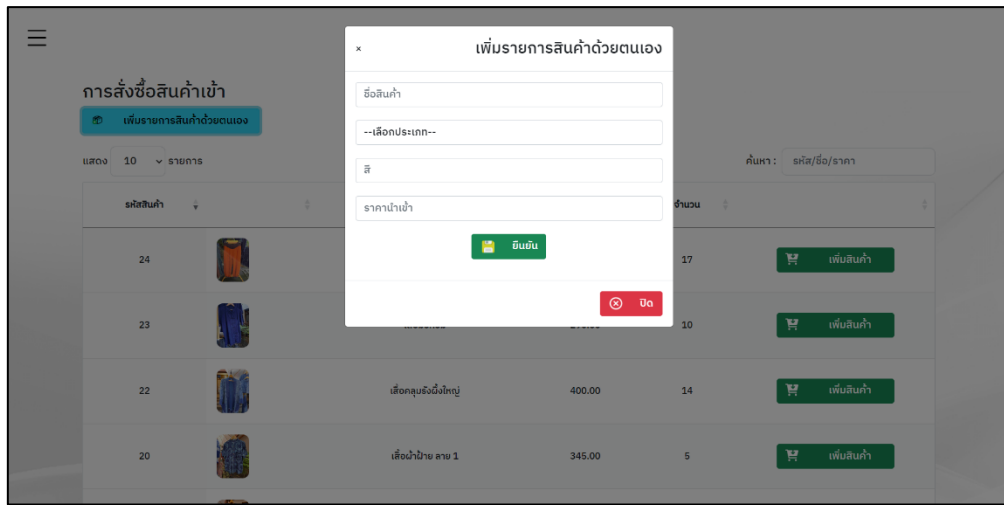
×
เพิ่มรายการสินค้าด้วยตนเอง

ชื่อสินค้า
--เลือกประเภท--
สี
ราคานำเข้า
ยืนยัน
ปิด

การสั่งซื้อสินค้าเข้า
เพิ่มรายการสินค้าด้วยตนเอง
แสดง 10 รายการ
ค้นหา: รหัส/ชื่อ/ราคา

| รหัสสินค้า | | | | จำนวน | |
|---|---|---|---|---|---|
| 24 | | | | 17 | เพิ่มสินค้า |
| 23 | | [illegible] | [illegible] | 10 | เพิ่มสินค้า |
| 22 | | เสื้อคลุมยังนั่งใหญ่ | 400.00 | 14 | เพิ่มสินค้า |
| 20 | | เสื้อผ้าฝ้าย ลาย 1 | 345.00 | 5 | เพิ่มสินค้า |